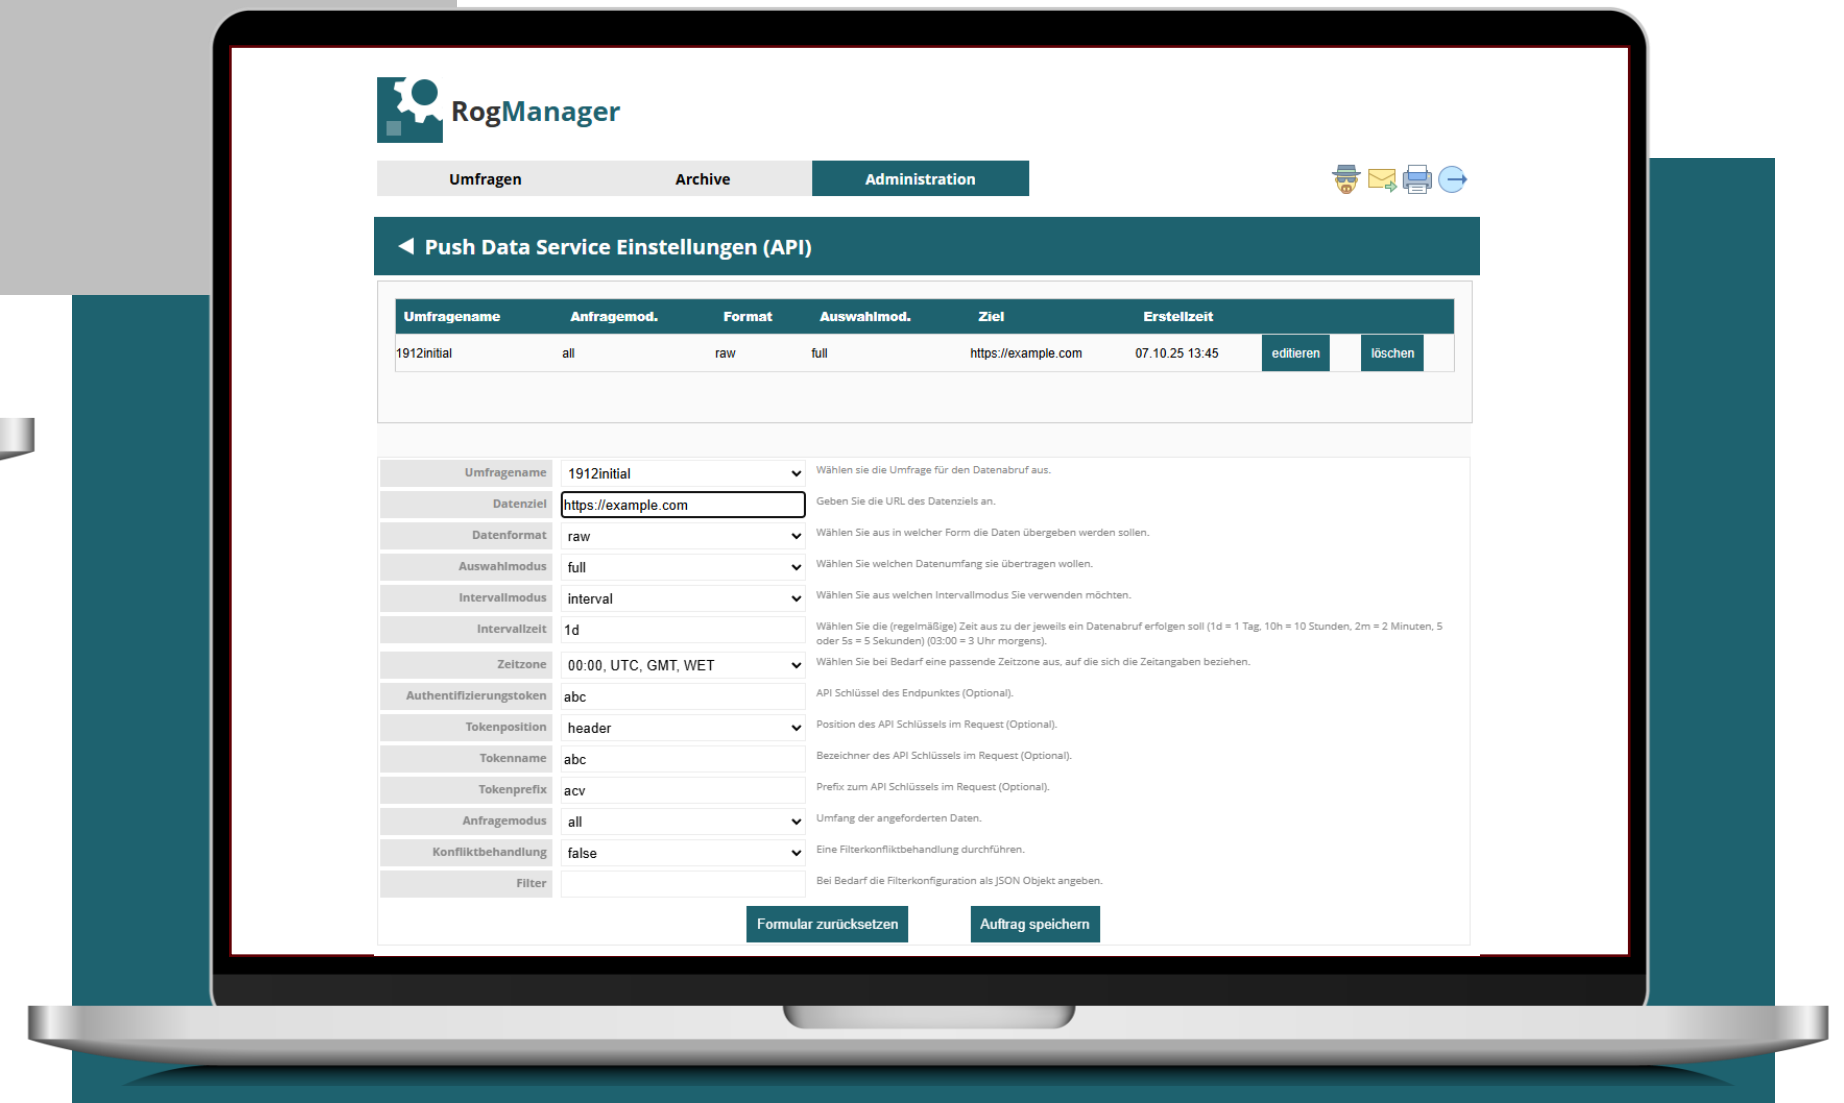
RogManager

Umfragen | Archive | Administration

◀ Push Data Service Einstellungen (API)

| Umfragename | Anfragemod. | Format | Auswahlmod. | Ziel | Erstellzeit | | |
|---|---|---|---|---|---|---|---|
| 1912initial | all | raw | full | https://example.com | 07.10.25 13:45 | editieren | löschen |

| | | |
|---|---|---|
| Umfragename | 1912initial | Wählen sie die Umfrage für den Datenabruf aus. |
| Datenziel | https://example.com | Geben Sie die URL des Datenziels an. |
| Datenformat | raw | Wählen Sie aus in welcher Form die Daten übergeben werden sollen. |
| Auswahlmodus | full | Wählen Sie welchen Datenumfang sie übertragen wollen. |
| Intervallmodus | interval | Wählen Sie aus welchen Intervallmodus Sie verwenden möchten. |
| Intervallzeit | 1d | Wählen Sie die (regelmäßige) Zeit aus zu der jeweils ein Datenabruf erfolgen soll (1d = 1 Tag, 10h = 10 Stunden, 2m = 2 Minuten, 5 oder 5s = 5 Sekunden) (03:00 = 3 Uhr morgens). |
| Zeitzone | 00:00, UTC, GMT, WET | Wählen Sie bei Bedarf eine passende Zeitzone aus, auf die sich die Zeitangaben beziehen. |
| Authentifizierungstoken | abc | API Schlüssel des Endpunktes (Optional). |
| Tokenposition | header | Position des API Schlüssels im Request (Optional). |
| Tokenname | abc | Bezeichner des API Schlüssels im Request (Optional). |
| Tokenprefix | acv | Prefix zum API Schlüssels im Request (Optional). |
| Anfragemodus | all | Umfang der angeforderten Daten. |
| Konfliktbehandlung | false | Eine Filterkonfliktbehandlung durchführen. |
| Filter | | Bei Bedarf die Filterkonfiguration als JSON Objekt angeben. |

Formular zurücksetzen | Auftrag speichern